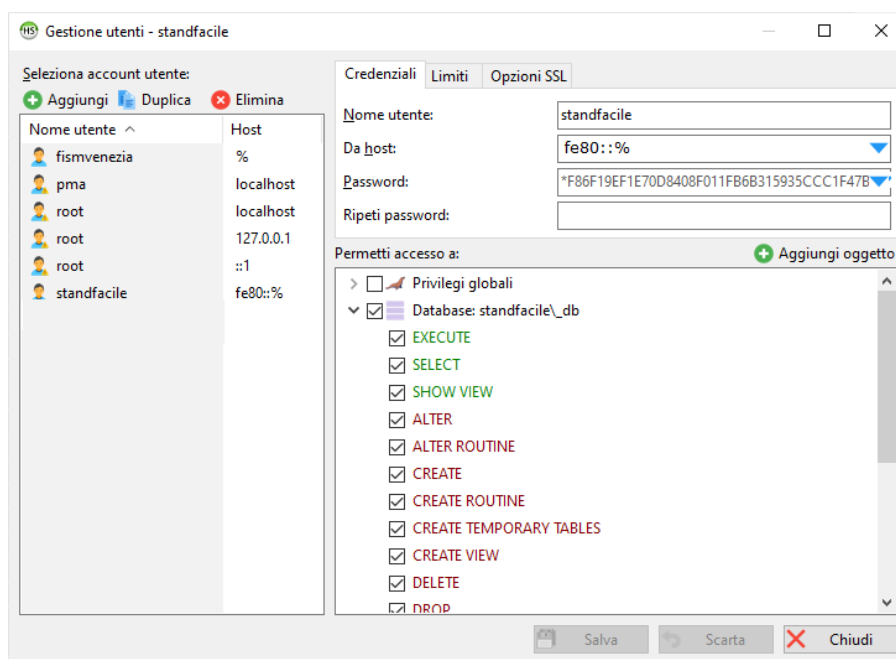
Gestione utenti - standfacile

Seleziona account utente:

Aggiungi  Duplica  Elimina

| Nome utente | Host |
|---|---|
| fismvenezia | % |
| pma | localhost |
| root | localhost |
| root | 127.0.0.1 |
| root | ::1 |
| standfacile | fe80::% |

Credenziali  Limiti  Opzioni SSL

Nome utente: standfacile
Da host: fe80::%
Password: *F86F19EF1E70D8408F011FB6B315935CCC1F47B
Ripeti password:

Permetti accesso a:

Aggiungi oggetto

Privilegi globali
Database: standfacile\_db
EXECUTE
SELECT
SHOW VIEW
ALTER
ALTER ROUTINE
CREATE
CREATE ROUTINE
CREATE TEMPORARY TABLES
CREATE VIEW
DELETE
DROP

Salva  Scarta  Chiudi